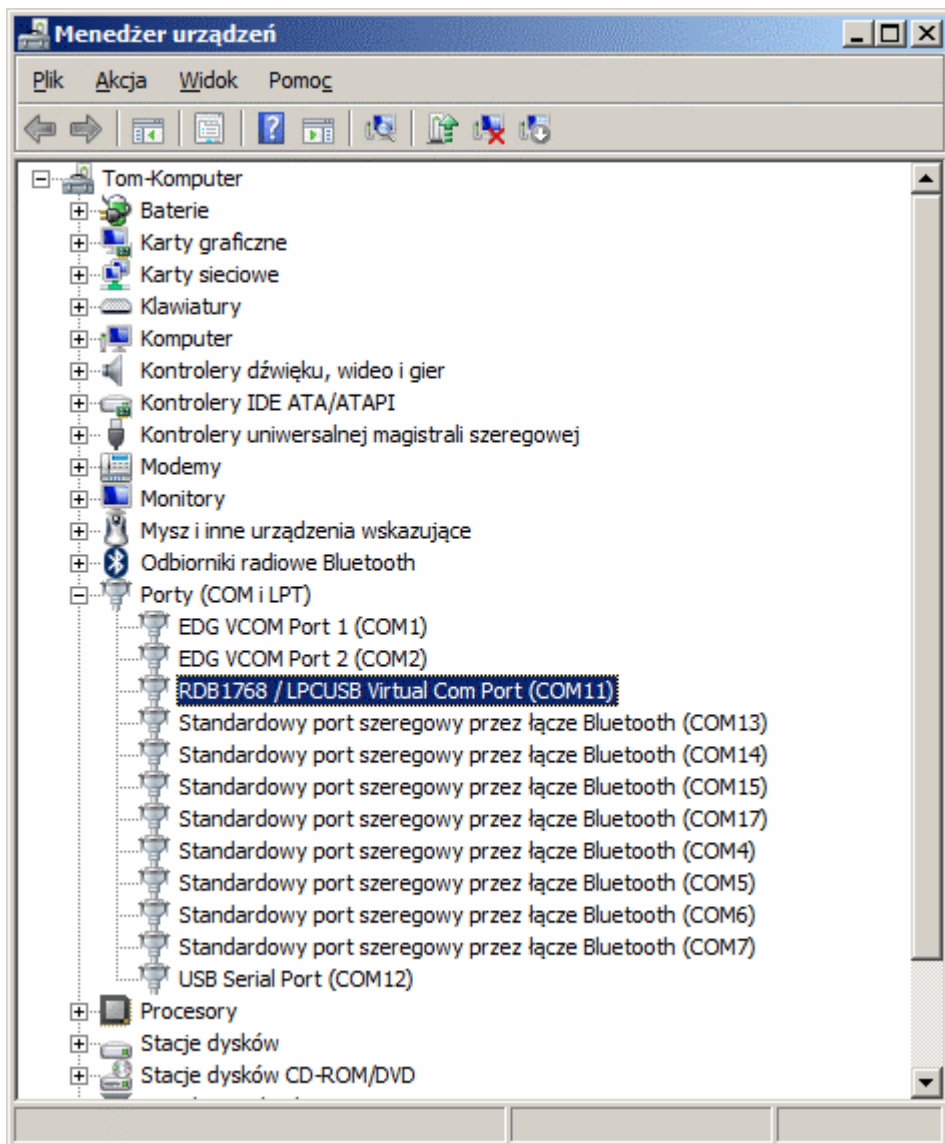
Menedżer urządzeń

Plik Akcja Widok Pomoc

Tom-Komputer
Baterie
Karty graficzne
Karty sieciowe
Klawiatury
Komputer
Kontrolery dźwięku, wideo i gier
Kontrolery IDE ATA/ATAPI
Kontrolery uniwersalnej magistrali szeregowej
Modemy
Monitory
Mysz i inne urządzenia wskazujące
Odbiorniki radiowe Bluetooth
Porty (COM i LPT)
EDG VCOM Port 1 (COM1)
EDG VCOM Port 2 (COM2)
RDB1768 / LPCUSB Virtual Com Port (COM11)
Standardowy port szeregowy przez łącze Bluetooth (COM13)
Standardowy port szeregowy przez łącze Bluetooth (COM14)
Standardowy port szeregowy przez łącze Bluetooth (COM15)
Standardowy port szeregowy przez łącze Bluetooth (COM17)
Standardowy port szeregowy przez łącze Bluetooth (COM4)
Standardowy port szeregowy przez łącze Bluetooth (COM5)
Standardowy port szeregowy przez łącze Bluetooth (COM6)
Standardowy port szeregowy przez łącze Bluetooth (COM7)
USB Serial Port (COM12)
Procesory
Stacje dysków
Stacje dysków CD-ROM/DVD